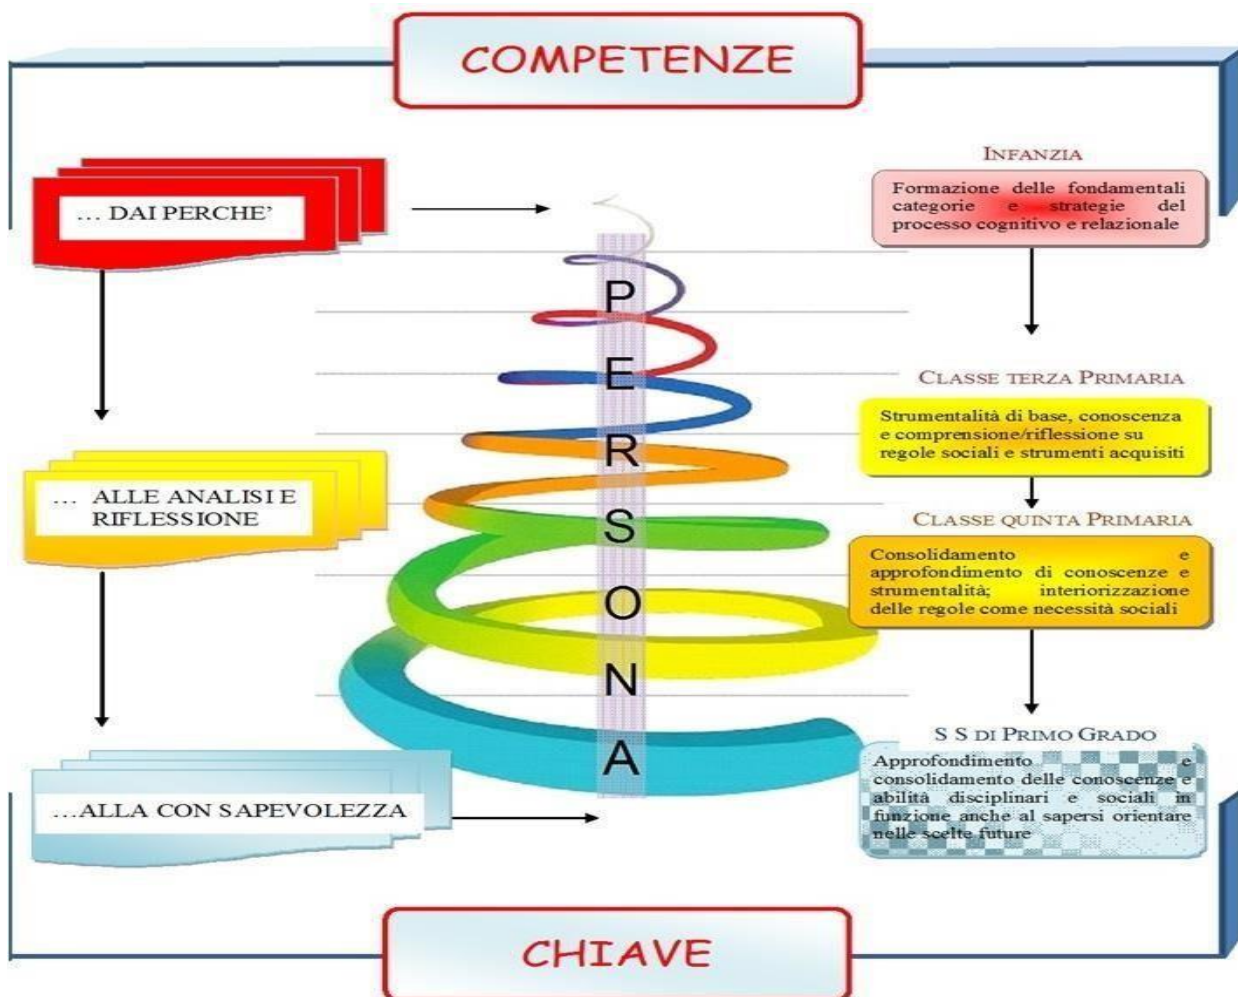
COMPETENZE

... DAI PERCHE'

... ALLE ANALISI E RIFLESSIONE

...ALLA CONSAPEVOLEZZA

P
E
R
S
O
N
A

INFANZIA

Formazione delle fondamentali categorie e strategie del processo cognitivo e relazionale

CLASSE TERZA PRIMARIA

Strumentalità di base, conoscenza e comprensione/riflessione su regole sociali e strumenti acquisiti

CLASSE QUINTA PRIMARIA

Consolidamento e approfondimento di conoscenze e strumentalità; interiorizzazione delle regole come necessità sociali

S S DI PRIMO GRADO

Approfondimento e consolidamento delle conoscenze e abilità disciplinari e sociali in funzione anche al sapersi orientare nelle scelte future

CHIAVE